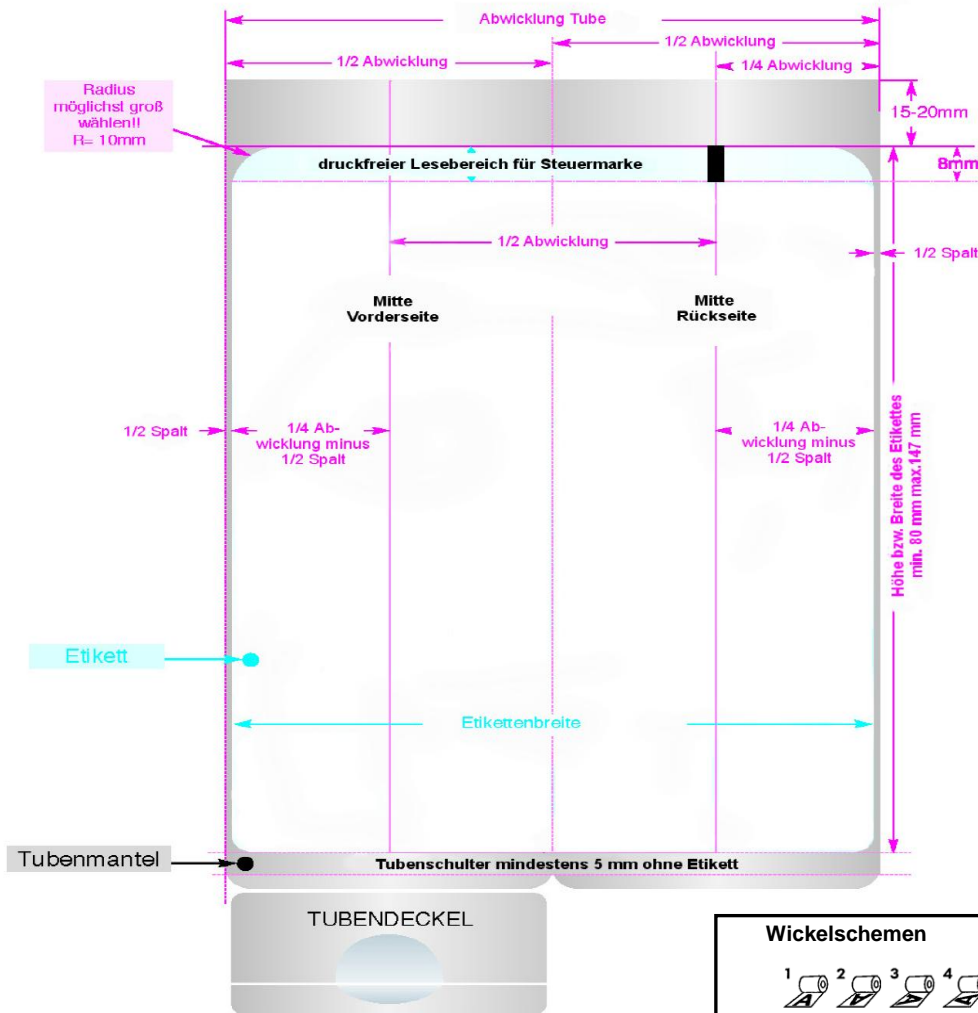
Abwicklung Tube

1/2 Abwicklung

1/2 Abwicklung

1/4 Abwicklung

Radius möglichst groß wählen!! R= 10mm

15-20mm

druckfreier Lesebereich für Steuermarke

8mm

1/2 Abwicklung

1/2 Spalt

Mitte Vorderseite

Mitte Rückseite

1/2 Spalt

1/4 Abwicklung minus 1/2 Spalt

1/4 Abwicklung minus 1/2 Spalt

Höhe bzw. Breite des Etikettes min. 80 mm max.147 mm

Etikett

Etikettenbreite

Tubenmantel

Tubenschulter mindestens 5 mm ohne Etikett

TUBENDECKEL

Wickelschemen

1 2 3 4